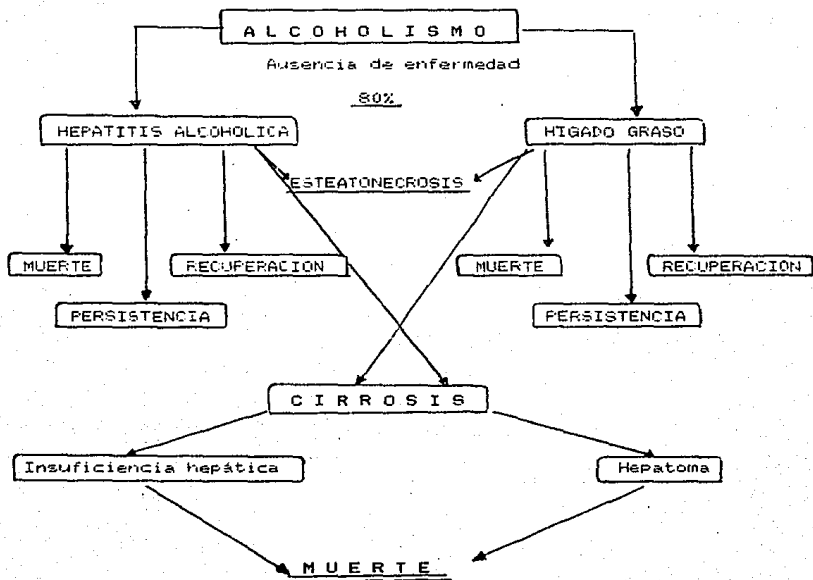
A L C O H O L I S M O

Ausencia de enfermedad

80%

HEPATITIS ALCOHOLICA

HIGADO GRASO

ESTEATONECROSIS

MUERTE

RECUPERACION

MUERTE

RECUPERACION

PERSISTENCIA

PERSISTENCIA

C I R R O S I S

Insuficiencia hepática

Hepatoma

M U E R T E